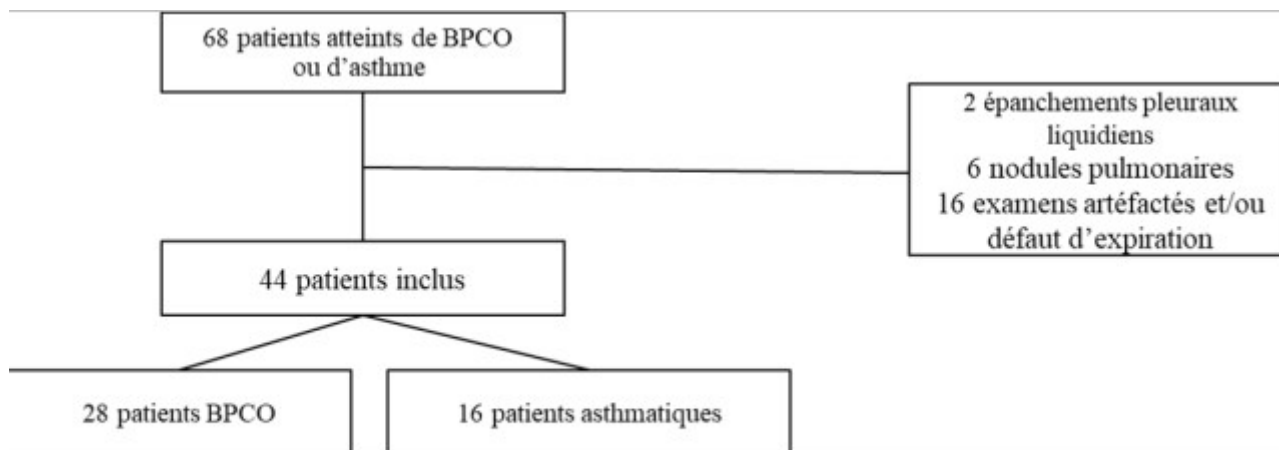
68 patients atteints de BPCO ou d'asthme

2 épanchements pleuraux liquidiens
6 nodules pulmonaires
16 examens artéfactés et/ou défaut d'expiration

44 patients inclus

28 patients BPCO

16 patients asthmatiques